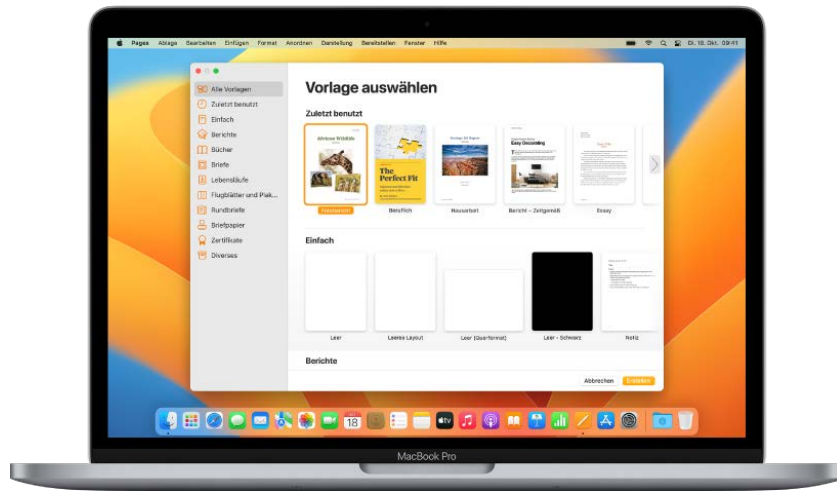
Pages Ablage Bearbeiten Einfügen Format Anordnen Darstellung Bereitstellen Fenster Hilfe

Di. 18. Okt. 09:41

Alle Vorlagen
Zuletzt benutzt
Einfach
Berichte
Bücher
Briefe
Lebensläufe
Flugblätter und Plak...
Rundbriefe
Briefpapier
Zertifikate
Diverses

Vorlage auswählen

Zuletzt benutzt

African Wildlife

The Perfect Fit

Easy Decorating

Naturkunst

Beruflich

Hausarbeit

Bericht – Zeitgemäß

Essay

Einfach

Leer

Leeres Layout

Leer (Querformat)

Leer – Schwarz

Notiz

Berichte

Abbrechen

Erstellen

18

MacBook Pro